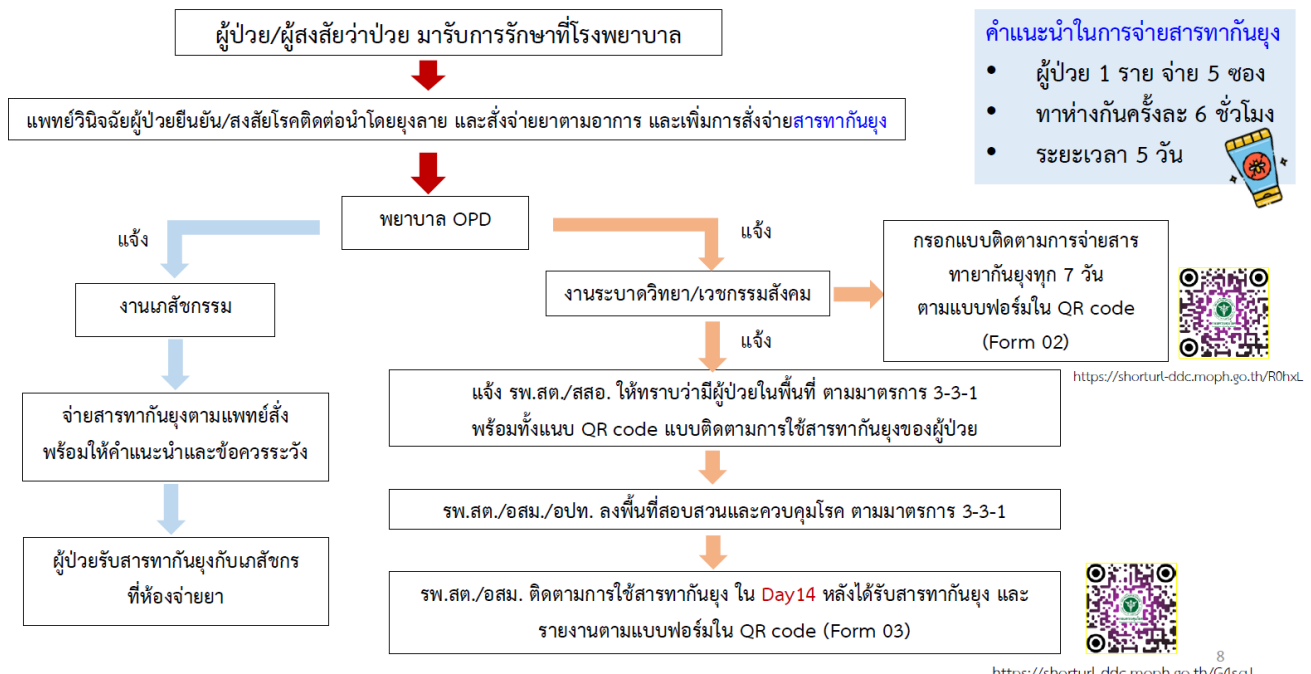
ผู้ป่วย/ผู้สงสัยว่าป่วย มารับการรักษาที่โรงพยาบาล

แพทย์วินิจฉัยผู้ป่วยยืนยัน/สงสัยโรคติดต่อนำโดยยุงลาย และสั่งจ่ายยาตามอาการ และเพิ่มการสั่งจ่ายสารทากันยุง

คำแนะนำในการจ่ายสารทากันยุง
• ผู้ป่วย 1 ราย จ่าย 5 ซอง
• ทาห่างกันครั้งละ 6 ชั่วโมง
• ระยะเวลา 5 วัน

พยาบาล OPD

แจ้ง

งานเภสัชกรรม

จ่ายสารทากันยุงตามแพทย์สั่ง พร้อมให้คำแนะนำและข้อควรระวัง

ผู้ป่วยรับสารทากันยุงกับเภสัชกร ที่ห้องจ่ายยา

แจ้ง

งานระบาดวิทยา/เวชกรรมสังคม

กรอกแบบติดตามการจ่ายสารทายากันยุงทุก 7 วัน ตามแบบฟอร์มใน QR code (Form 02)

https://shorturl-ddc.moph.go.th/R0hxL

แจ้ง

แจ้ง รพ.สต./สสอ. ให้ทราบว่ามีผู้ป่วยในพื้นที่ ตามมาตรการ 3-3-1 พร้อมทั้งแนบ QR code แบบติดตามการใช้สารทากันยุงของผู้ป่วย

รพ.สต./อสม./อปท. ลงพื้นที่สอบสวนและควบคุมโรค ตามมาตรการ 3-3-1

รพ.สต./อสม. ติดตามการใช้สารทากันยุง ใน Day14 หลังได้รับสารทากันยุง และรายงานตามแบบฟอร์มใน QR code (Form 03)

8

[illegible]